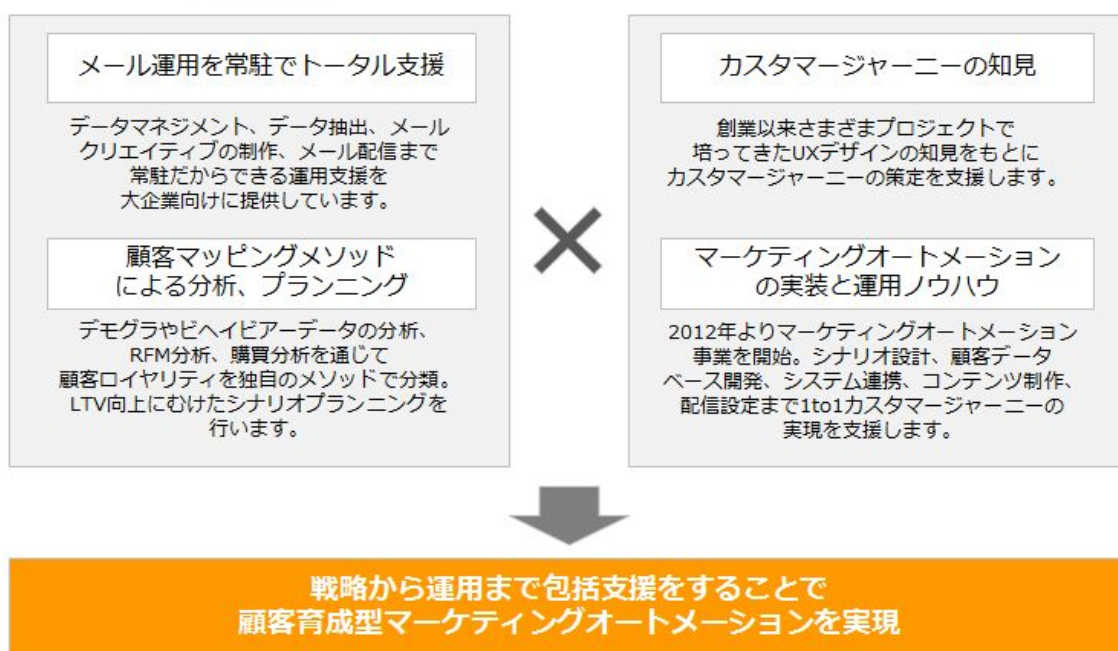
メール運用を常駐でトータル支援

データマネジメント、データ抽出、メールクリエイティブの制作、メール配信まで常駐だからできる運用支援を大企業向けに提供しています。

顧客マッピングメソッドによる分析、プランニング

デモグラやビヘイビアーデータの分析、RFM分析、購買分析を通じて顧客ロイヤリティを独自のメソッドで分類。LTV向上にむけたシナリオプランニングを行います。

×

カスタマージャーニーの知見

創業以来さまざまプロジェクトで培ってきたUXデザインの知見をもとにカスタマージャーニーの策定を支援します。

マーケティングオートメーションの実装と運用ノウハウ

2012年よりマーケティングオートメーション事業を開始。シナリオ設計、顧客データベース開発、システム連携、コンテンツ制作、配信設定まで1to1カスタマージャーニーの実現を支援します。

戦略から運用まで包括支援をすることで
顧客育成型マーケティングオートメーションを実現